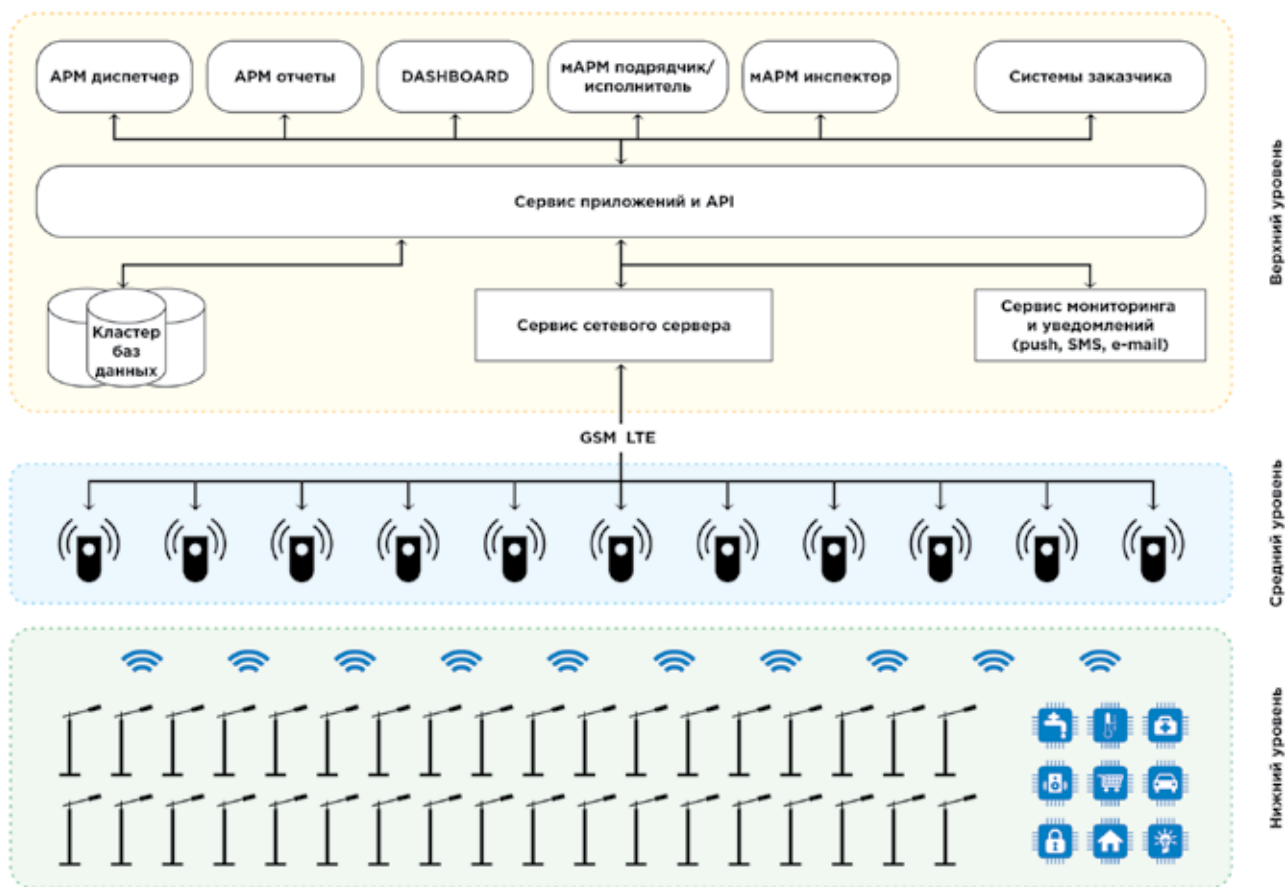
АРМ диспетчер

АРМ отчеты

DASHBOARD

мАРМ подрядчик/ исполнитель

мАРМ инспектор

Системы заказчика

Сервис приложений и API

Кластер баз данных

Сервис сетевого сервера

Сервис мониторинга и уведомлений (push, SMS, e-mail)

Верхний уровень

GSM LTE

Средний уровень

Нижний уровень